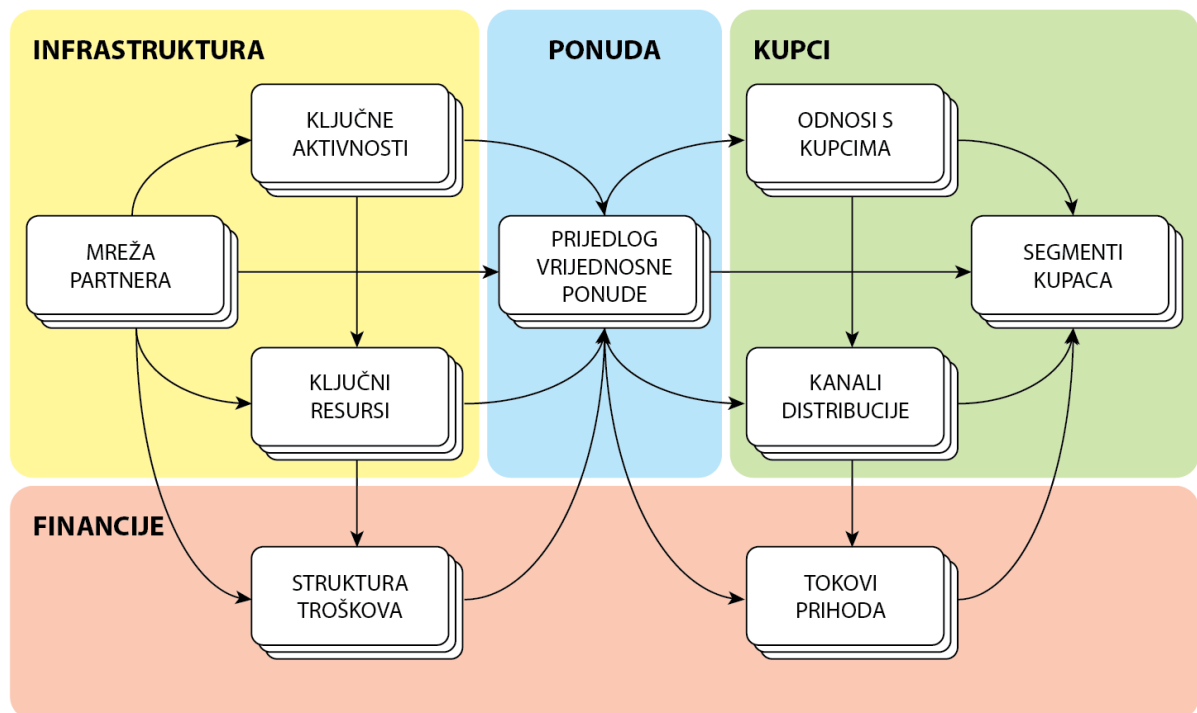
INFRASTRUKTURA

PONUDA

KUPCI

KLJUČNE AKTIVNOSTI

ODNOSI S KUPCIMA

MREŽA PARTNERA

PRIJEDLOG VRIJEDNOSNE PONUDE

SEGMENTI KUPACA

KLJUČNI RESURSI

KANALI DISTRIBUCIJE

FINANCIJE

STRUKTURA TROŠKOVA

TOKOVI PRIHODA